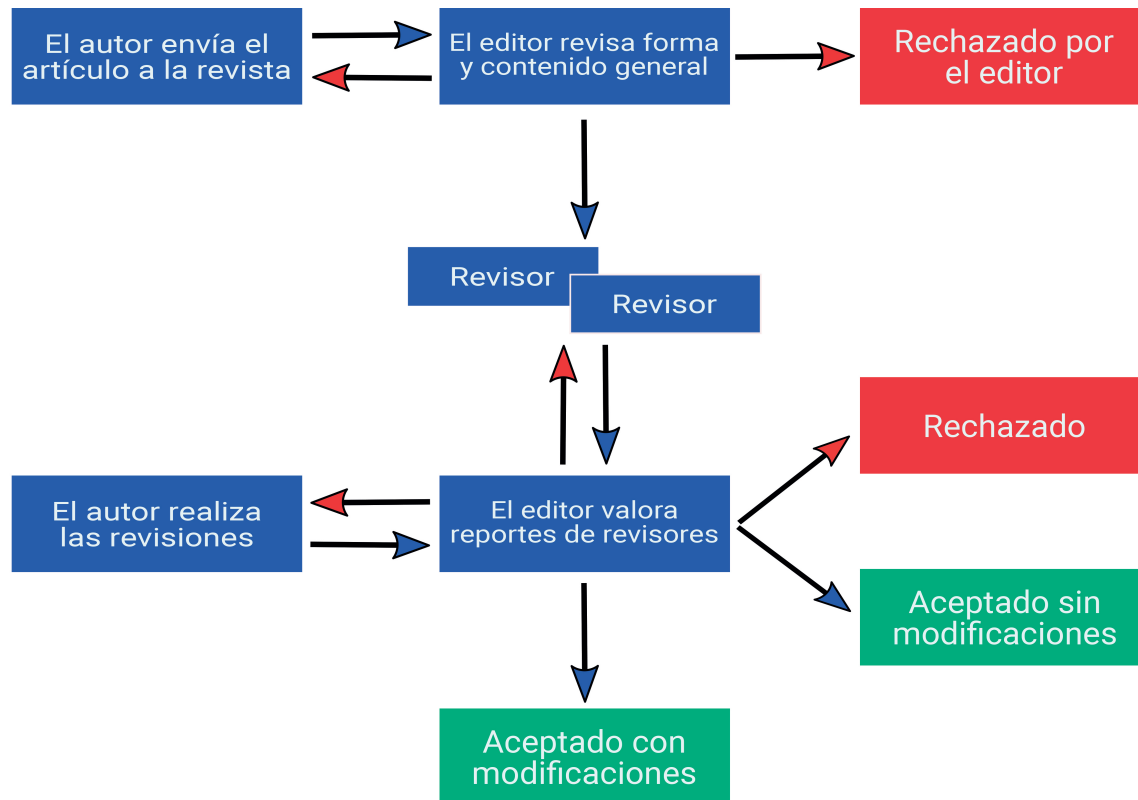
El autor envía el artículo a la revista

El editor revisa forma y contenido general

Rechazado por el editor

Revisor

Revisor

El autor realiza las revisiones

El editor valora reportes de revisores

Rechazado

Aceptado sin modificaciones

Aceptado con modificaciones